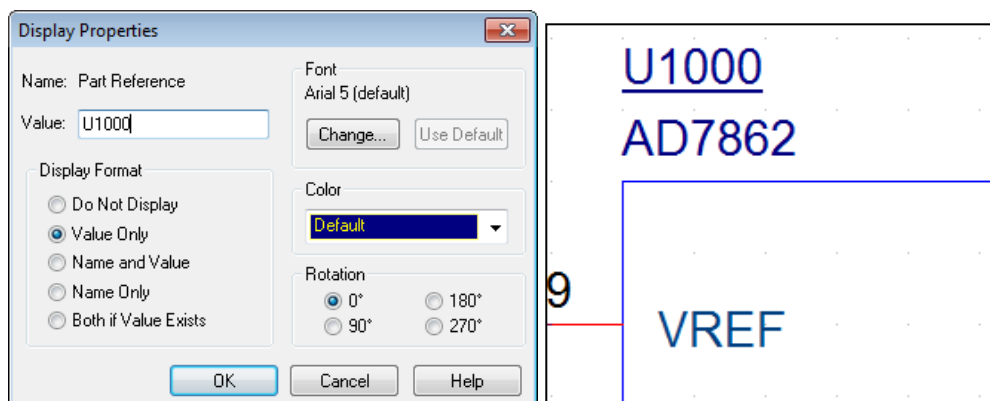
Display Properties

Name: Part Reference

Value: U1000

Display Format

Do Not Display

Value Only

Name and Value

Name Only

Both if Value Exists

Font

Arial 5 (default)

Change...

Use Default

Color

Default

Rotation

0°

180°

90°

270°

OK

Cancel

Help

U1000

AD7862

9

VREF